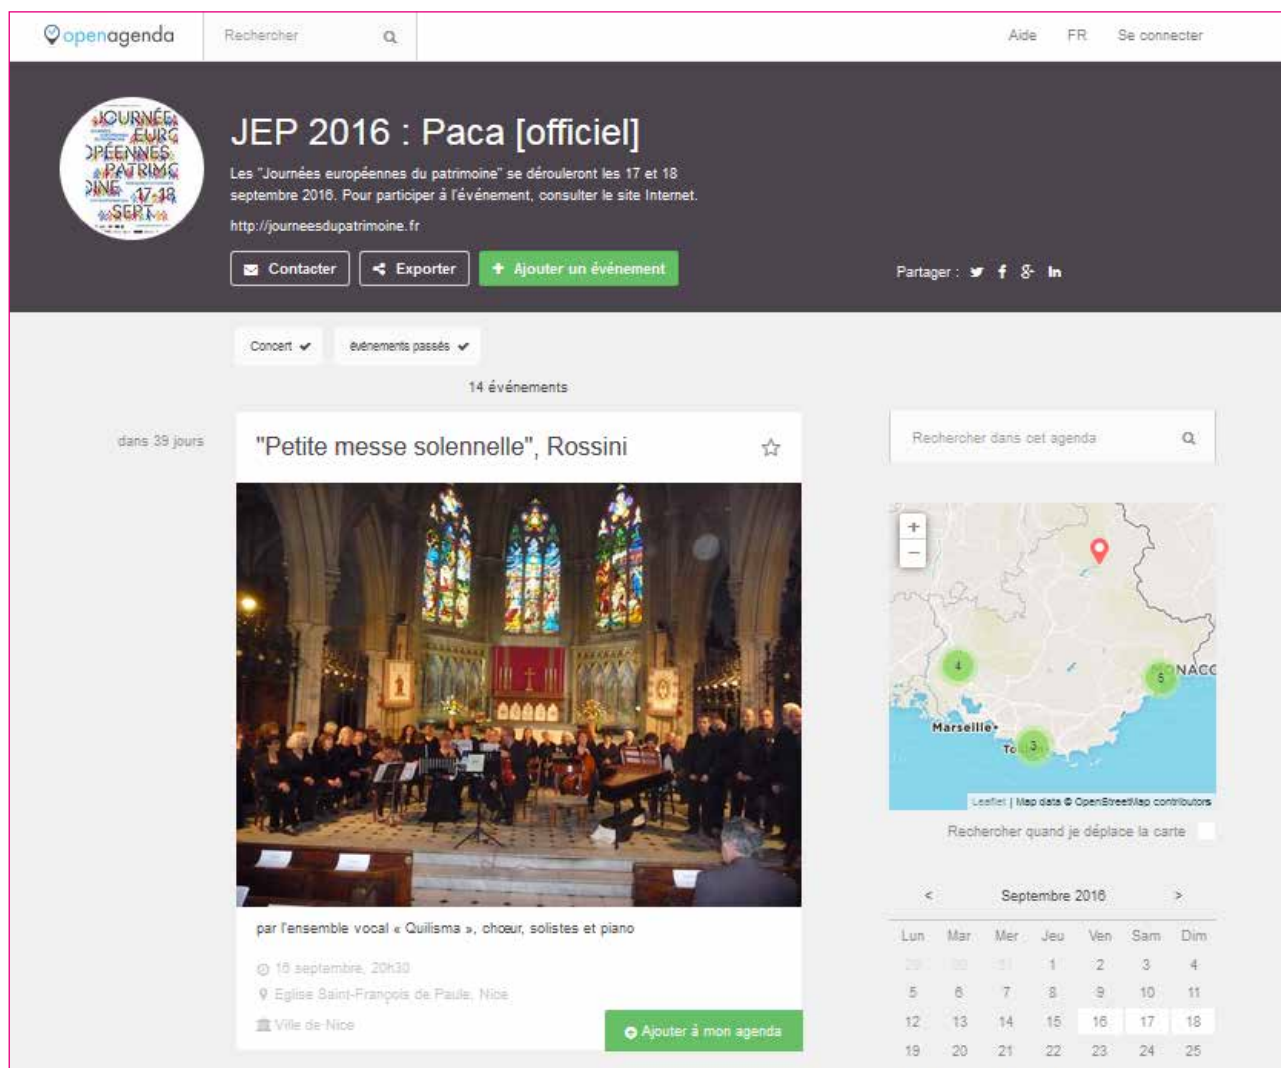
openagenda

Rechercher

Aide FR Se connecter

JOURNÉES EUROPÉENNES DU PATRIMOINE 17-18 SEPT

JEP 2016 : Paca [officiel]

Les "Journées européennes du patrimoine" se dérouleront les 17 et 18 septembre 2016. Pour participer à l'événement, consulter le site Internet.

http://journeesdupatrimoine.fr

Contacter Exporter + Ajouter un événement

Partager :

Concert ✔ événements passés ✔

14 événements

dans 39 jours

"Petite messe solennelle", Rossini

par l'ensemble vocal « Quilisma », chœur, solistes et piano

16 septembre, 20h30

Eglise Saint-François de Paule, Nice

Ville de Nice

Ajouter à mon agenda

Rechercher dans cet agenda

+
−

4
5
3
Marseille
To
MONACO

Leaflet | Map data © OpenStreetMap contributors

Rechercher quand je déplace la carte

< Septembre 2016 >

| Lun | Mar | Mer | Jeu | Ven | Sam | Dim |
|---|---|---|---|---|---|---|
| 29 | 30 | 31 | 1 | 2 | 3 | 4 |
| 5 | 6 | 7 | 8 | 9 | 10 | 11 |
| 12 | 13 | 14 | 15 | 16 | 17 | 18 |
| 19 | 20 | 21 | 22 | 23 | 24 | 25 |